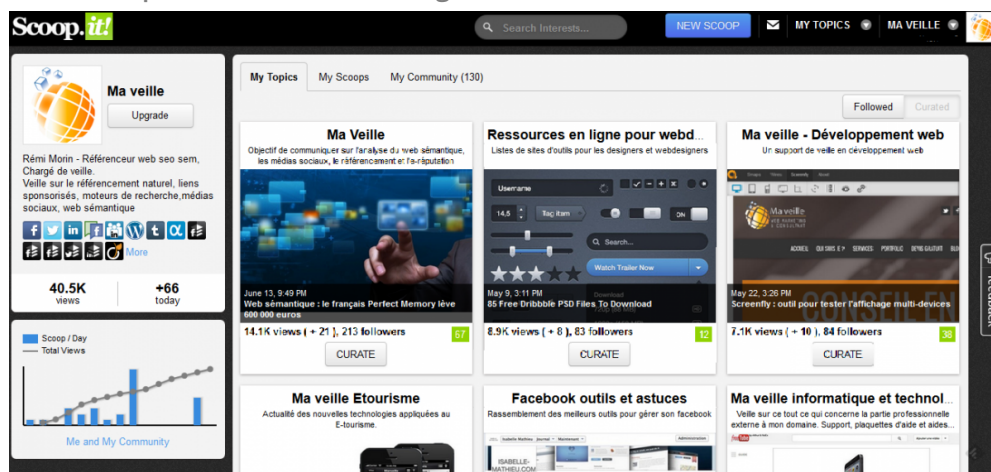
Scoop.it!

Search Interests...

NEW SCOOP

MY TOPICS

MA VEILLE

Ma veille

Upgrade

Rémi Morin - Référenceur web seo sem, Chargé de veille.
Veille sur le référencement naturel, liens sponsorisés, moteurs de recherche,médias sociaux, web sémantique

More

40.5K
views

+66
today

Scoop / Day
Total Views

Me and My Community

My Topics | My Scoops | My Community (130)

Followed | Curated

Ma Veille
Objectif de communiquer sur l'analyse du web sémantique, les médias sociaux, le référencement et l'e-réputation
June 13, 9:49 PM
Web sémantique : le français Perfect Memory lève 600 000 euros
14.1K views ( + 21 ), 213 followers 67
CURATE

Ressources en ligne pour webd...
Listes de sites d'outils pour les designers et webdesigners
Username
Tag item
Search...
Watch Trailer Now
May 9, 3:11 PM
85 Free Dribbble PSD Files To Download
8.9K views ( + 8 ), 83 followers 12
CURATE

Ma veille - Développement web
Un support de veille en développement web
May 22, 3:26 PM
Screenfly : outil pour tester l'affichage multi-devices
7.1K views ( + 10 ), 84 followers 38
CURATE

Ma veille Etourisme
Actualité des nouvelles technologies appliquées au E-tourisme.

Facebook outils et astuces
Rassemblement des meilleurs outils pour gérer son facebook

Ma veille informatique et technol...
Veille sur ce tout ce qui concerne la partie professionnelle externe à mon domaine. Support, plaquettes d'aide et aides...

Feedback